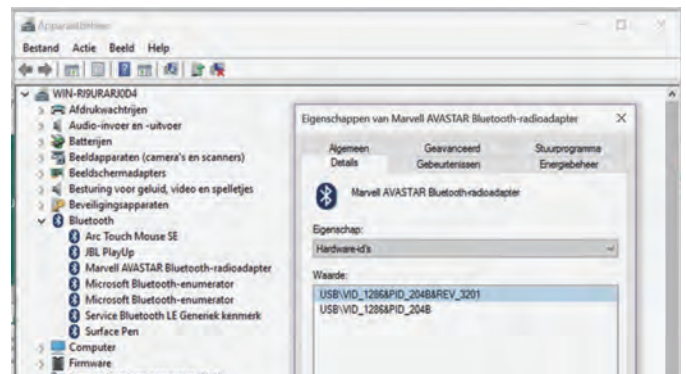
Apparaatbeheer

Bestand Actie Beeld Help

WIN-RI9URARJ0D4
Afdrukwachtrijen
Audio-invoer en -uitvoer
Batterijen
Beeldapparaten (camera's en scanners)
Beeldschermadapters
Besturing voor geluid, video en spelletjes
Beveiligingsapparaten
Bluetooth
Arc Touch Mouse SE
JBL PlayUp
Marvell AVASTAR Bluetooth-radioadapter
Microsoft Bluetooth-enumerator
Microsoft Bluetooth-enumerator
Service Bluetooth LE Generiek kenmerk
Surface Pen
Computer
Firmware

Eigenschappen van Marvell AVASTAR Bluetooth-radioadapter

X

Algemeen
Geavanceerd
Stuurprogramma
Details
Gebeurtenissen
Energiebeheer

Marvell AVASTAR Bluetooth-radioadapter

Eigenschap:
Hardware-id's

Waarde:
USB\VID_1286&PID_204B&REV_3201
USB\VID_1286&PID_204B